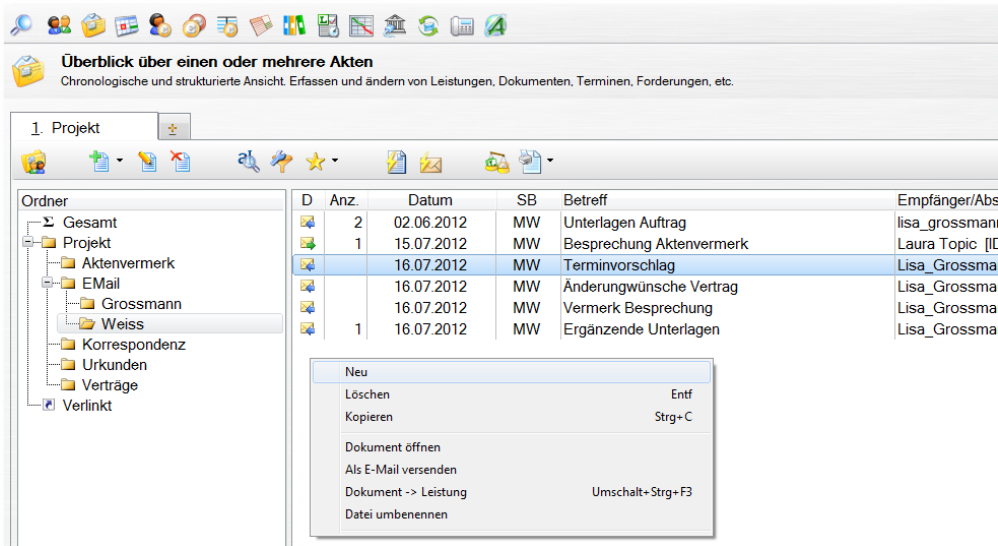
Überblick über einen oder mehrere Akten
Chronologische und strukturierte Ansicht. Erfassen und ändern von Leistungen, Dokumenten, Terminen, Forderungen, etc.

1. Projekt

Ordner
Σ Gesamt
Projekt
Aktenvermerk
EMail
Grossmann
Weiss
Korrespondenz
Urkunden
Verträge
Verlinkt

| D | Anz. | Datum | SB | Betreff | Empfänger/Abs |
|---|---|---|---|---|---|
| | 2 | 02.06.2012 | MW | Unterlagen Auftrag | lisa_grossmann |
| | 1 | 15.07.2012 | MW | Besprechung Aktenvermerk | Laura Topic [ID |
| | | 16.07.2012 | MW | Terminvorschlag | Lisa_Grossma |
| | | 16.07.2012 | MW | Änderungwünsche Vertrag | Lisa_Grossma |
| | | 16.07.2012 | MW | Vermerk Besprechung | Lisa_Grossma |
| | 1 | 16.07.2012 | MW | Ergänzende Unterlagen | Lisa_Grossma |

Neu
Löschen Entf
Kopieren Strg+C
Dokument öffnen
Als E-Mail versenden
Dokument -> Leistung Umschalt+Strg+F3
Datei umbenennen